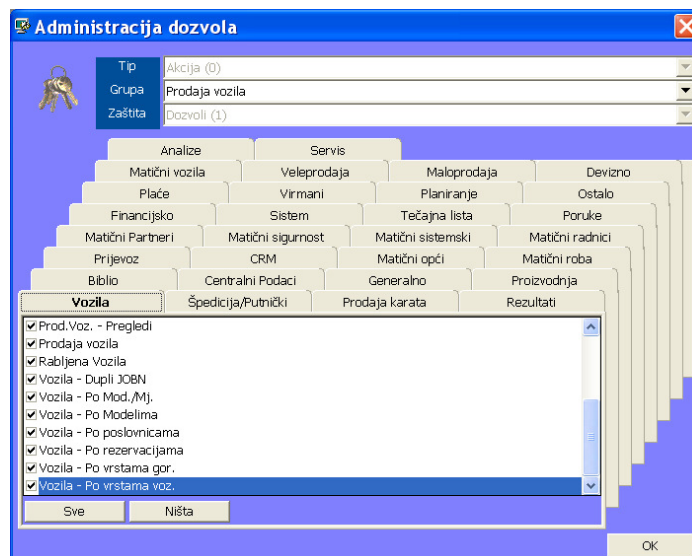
Administracija dozvola

Tip Akcija (0)
Grupa Prodaja vozila
Zaštita Dozvoli (1)

Analize | Servis
Matični vozila | Veleprodaja | Maloprodaja | Devizno
Plaće | Virmani | Planiranje | Ostalo
Financijsko | Sistem | Tečajna lista | Poruke
Matični Partneri | Matični sigurnost | Matični sistemski | Matični radnici
Prijevoz | CRM | Matični opći | Matični roba
Biblio | Centralni Podaci | Generalno | Proizvodnja
Vozila | Špedicija/Putnički | Prodaja karata | Rezultati

Prod.Voz. - Pregledi
Prodaja vozila
Rabljena Vozila
Vozila - Dupli JOBN
Vozila - Po Mod./Mj.
Vozila - Po Modelima
Vozila - Po poslovnicama
Vozila - Po rezervacijama
Vozila - Po vrstama gor.
Vozila - Po vrstama voz.

Sve | Ništa

OK